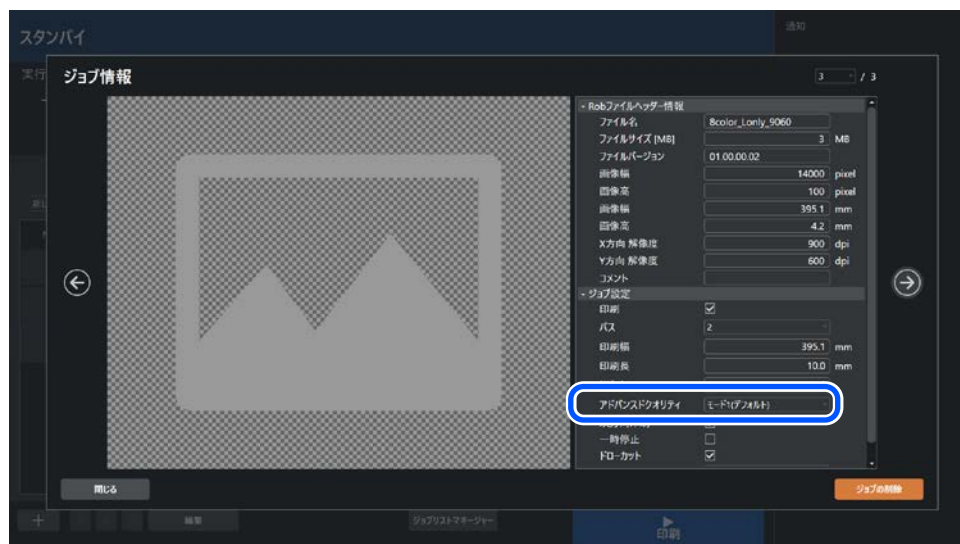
スタンバイ

通知

実行

ジョブ情報

3 / 3

- Robファイルヘッダー情報

ファイル名 8color_Lonly_9060

ファイルサイズ [MB] 3 MB

ファイルバージョン 01.00.00.02

画像幅 14000 pixel

画像高 100 pixel

画像幅 395.1 mm

画像高 4.2 mm

X方向 解像度 900 dpi

Y方向 解像度 600 dpi

コメント

- ジョブ設定

印刷 ☑

パス 2

印刷幅 395.1 mm

印刷長 10.0 mm

アドバンスドクオリティ モード1(デフォルト)

一時停止 ☐

ドローカット ☑

閉じる

ジョブの削除

編集

ジョブリストマネージャー

印刷